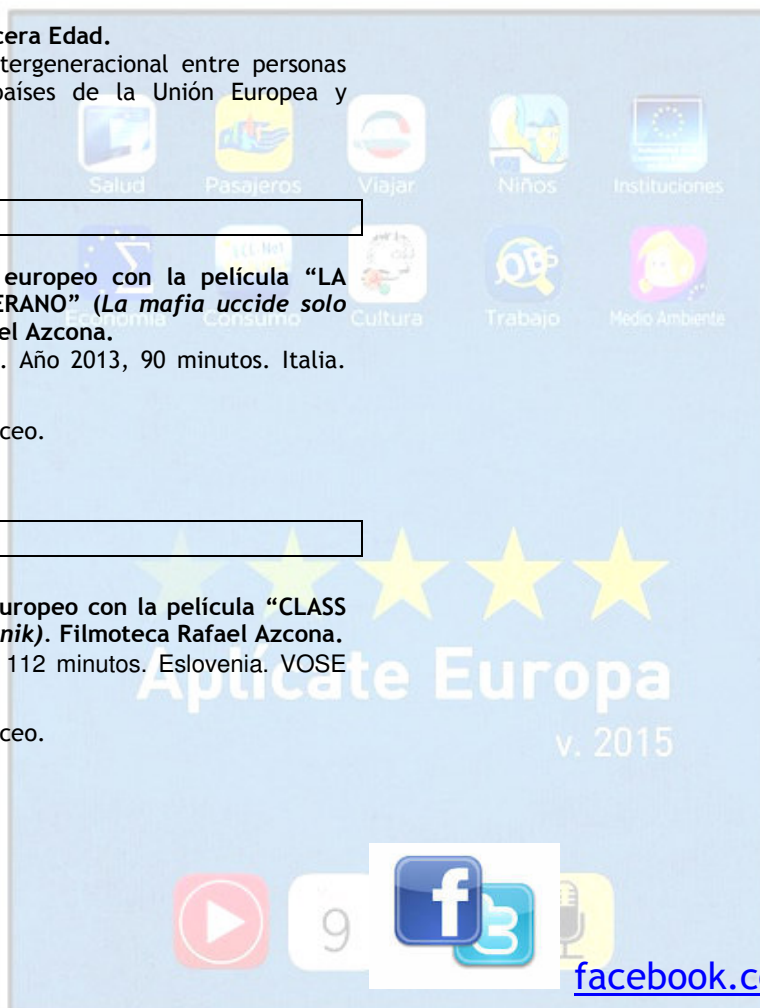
cera Edad.
tergeneracional entre personas países de la Unión Europea y

Salud Pasajeros Viajar Niños Instituciones

europeo con la película "LA ERANO" (La mafia uccide solo el Azcona.
. Año 2013, 90 minutos. Italia.

Economía Consumo Cultura Trabajo Medio Ambiente

ceo.

uropeo con la película "CLASS nik). Filmoteca Rafael Azcona.
112 minutos. Eslovenia. VOSE

ceo.

Aplícate Europa
v. 2015

9

facebook.c